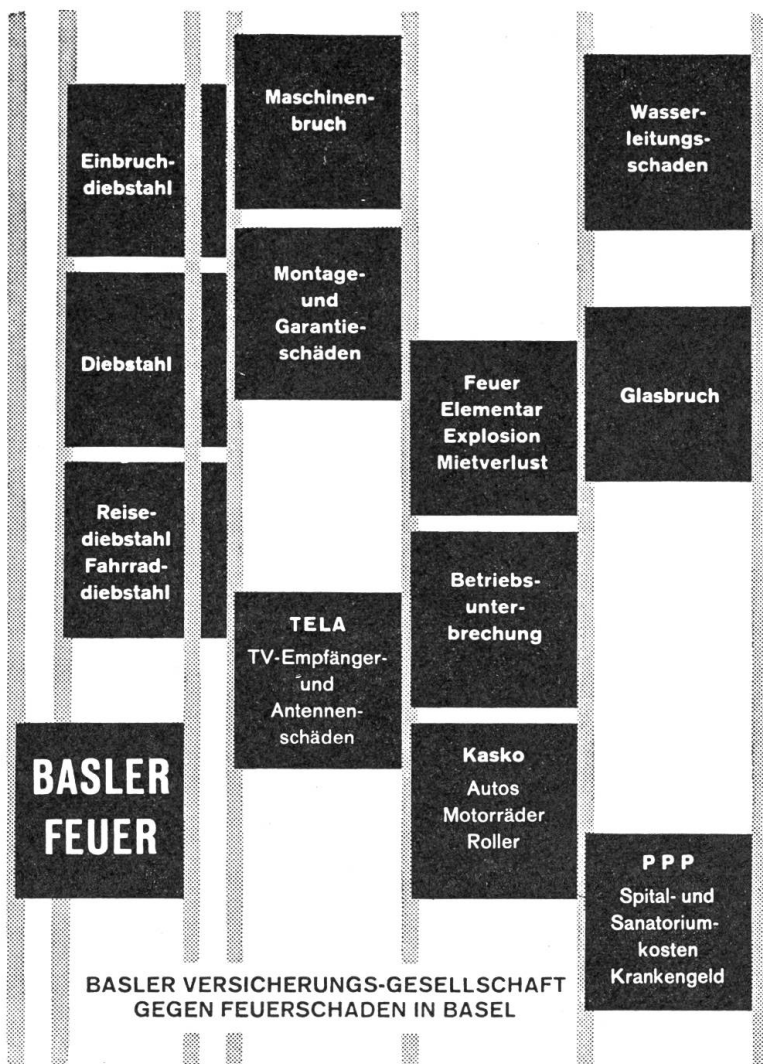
Einbruchdiebstahl

Diebstahl

Reisediebstahl
Fahrraddiebstahl

BASLER
FEUER

Maschinenbruch

Montage- und Garantieschäden

TELA
TV-Empfänger- und Antennenschäden

Feuer
Elementar
Explosion
Mietverlust

Betriebsunterbrechung

Kasko
Autos
Motorräder
Roller

Wasserleitungsschaden

Glasbruch

P P P
Spital- und Sanatoriumkosten
Krankengeld

BASLER VERSICHERUNGS-GESELLSCHAFT
GEGEN FEUERSCHADEN IN BASEL